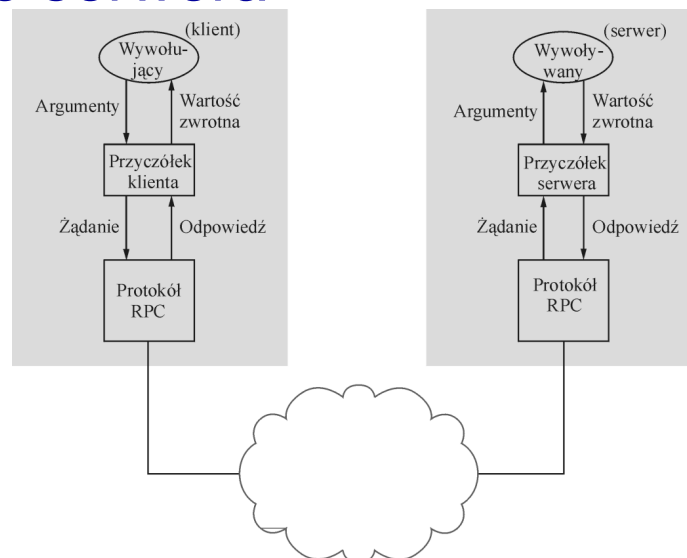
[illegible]

(klient)

Wywołujący

Argumenty

Wartość zwrotna

Przyczółek klienta

Żądanie

Odpowiedź

Protokół RPC

(serwer)

Wywoływany

Argumenty

Wartość zwrotna

Przyczółek serwera

Żądanie

Odpowiedź

Protokół RPC